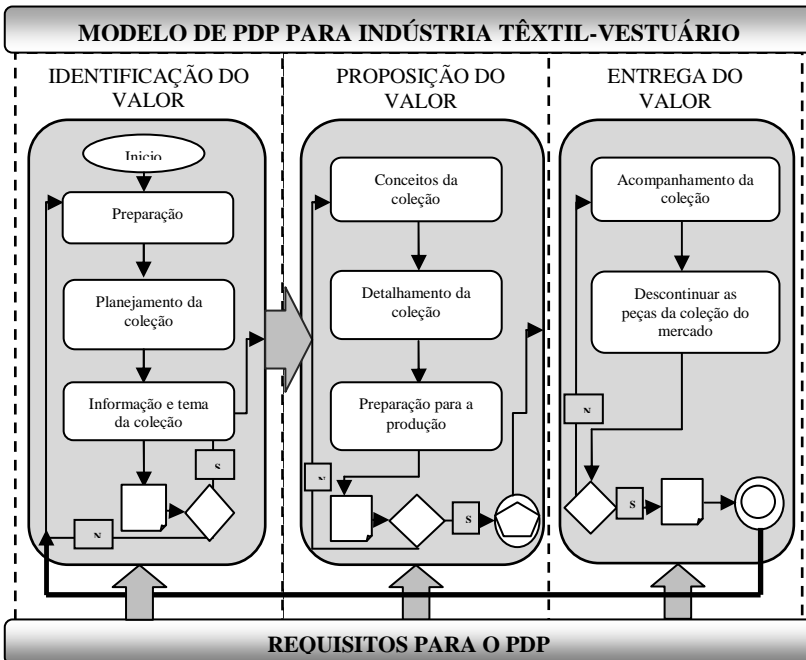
MODELO DE PDP PARA INDÚSTRIA TÊXTIL-VESTUÁRIO

IDENTIFICAÇÃO DO VALOR

Inicio

Preparação

Planejamento da coleção

Informação e tema da coleção

S

N

PROPOSIÇÃO DO VALOR

Conceitos da coleção

Detalhamento da coleção

Preparação para a produção

N

S

ENTREGA DO VALOR

Acompanhamento da coleção

Descontinuar as peças da coleção do mercado

N

S

REQUISITOS PARA O PDP